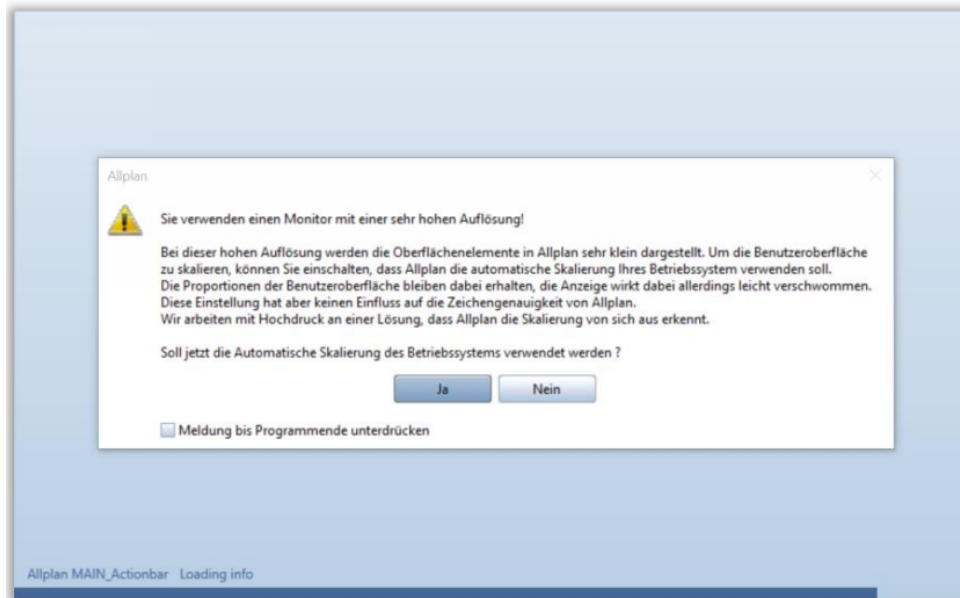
Allplan

Sie verwenden einen Monitor mit einer sehr hohen Auflösung!

Bei dieser hohen Auflösung werden die Oberflächenelemente in Allplan sehr klein dargestellt. Um die Benutzeroberfläche zu skalieren, können Sie einschalten, dass Allplan die automatische Skalierung Ihres Betriebssystem verwenden soll.
Die Proportionen der Benutzeroberfläche bleiben dabei erhalten, die Anzeige wirkt dabei allerdings leicht verschwommen.
Diese Einstellung hat aber keinen Einfluss auf die Zeichengenauigkeit von Allplan.
Wir arbeiten mit Hochdruck an einer Lösung, dass Allplan die Skalierung von sich aus erkennt.

Soll jetzt die Automatische Skalierung des Betriebssystems verwendet werden ?

Ja
Nein

Meldung bis Programmende unterdrücken

Allplan MAIN_Actionbar Loading info